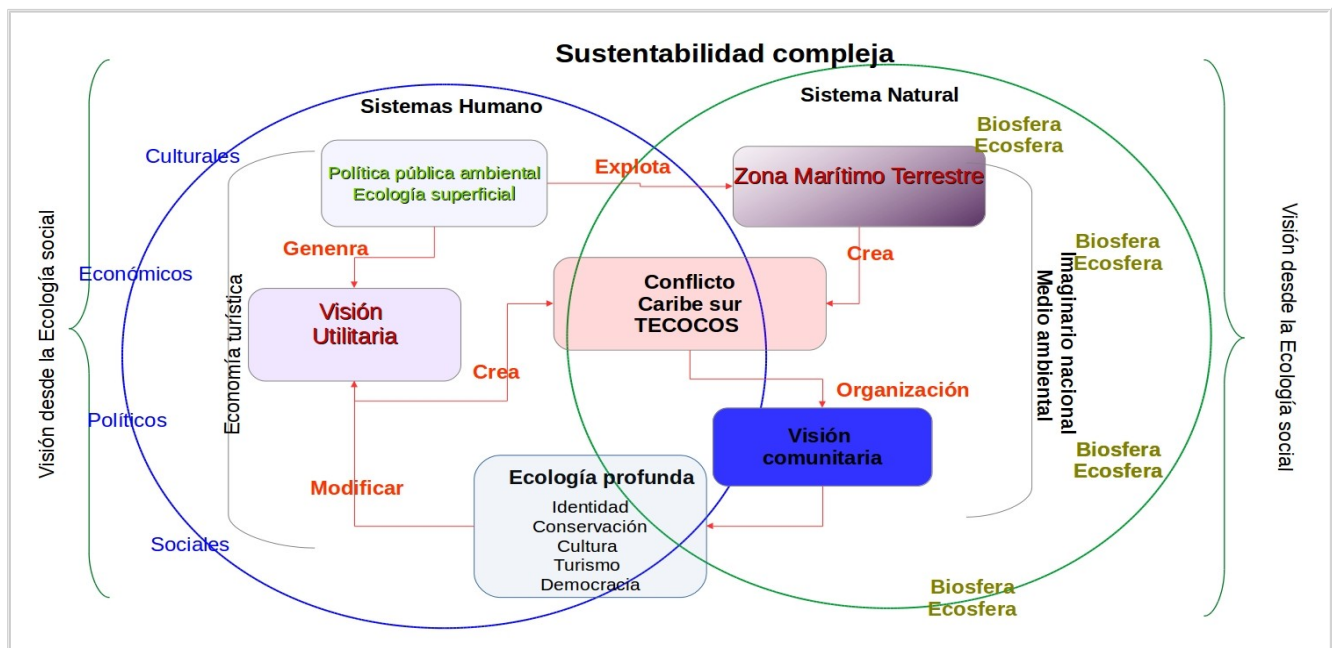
Sustentabilidad compleja

Visión desde la Ecología social

Sistemas Humano

Sistema Natural

Culturales

Económicos

Políticos

Sociales

Economía turística

Política pública ambiental
Ecología superficial

Explota

Zona Marítimo Terrestre

Biosfera
Ecosfera

Genenra

Crea

Visión
Utilitaria

Conflicto
Caribe sur
TECOCOS

Biosfera
Ecosfera

Imaginario nacional
Medio ambiental

Crea

Organización

Visión
comunitaria

Biosfera
Ecosfera

Modificar

Ecología profunda
Identidad
Conservación
Cultura
Turismo
Democracia

Biosfera
Ecosfera

Visión desde la Ecología social